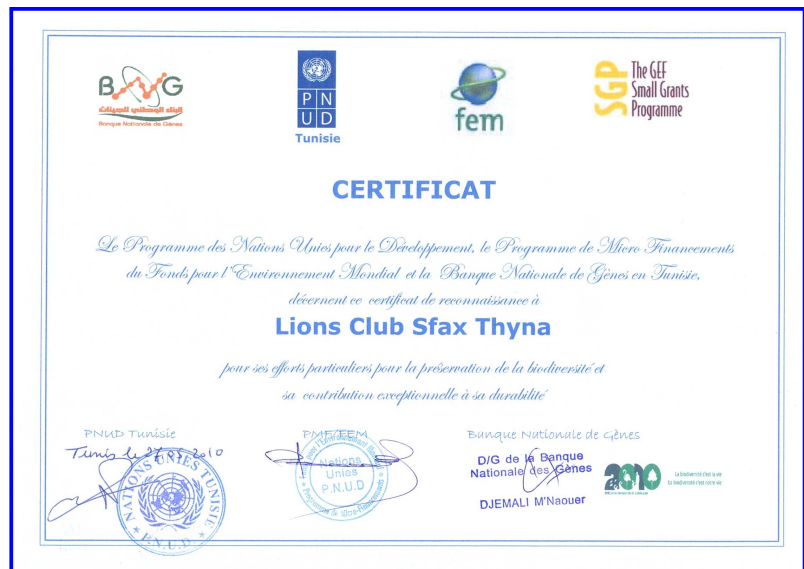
BNG
البنك الوطني للجينات
Banque Nationale de Gènes

PN
UD
Tunisie

fem

SGP The GEF Small Grants Programme

CERTIFICAT

Le Programme des Nations Unies pour le Développement, le Programme de Micro Financements du Fonds pour l'Environnement Mondial et la Banque Nationale de Gènes en Tunisie, décernent ce certificat de reconnaissance à

Lions Club Sfax Thyna

pour ses efforts particuliers pour la préservation de la biodiversité et sa contribution exceptionnelle à sa durabilité

PNUD Tunisie
Tunis le 27.12.2010
NATIONS UNIES TUNISIE
P.N.U.D.

PMF/FEM
Nations Unies P.N.U.D
Programme de Micro-Financements

Banque Nationale de Gènes
D/G de la Banque Nationale des Gènes
DJEMALI M'Naouer

2010
La biodiversité c'est la vie
La biodiversité c'est notre vie